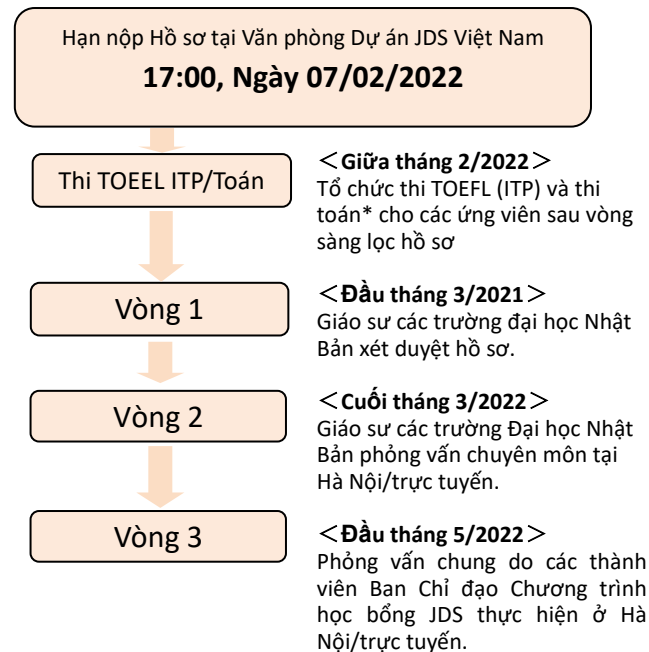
Hạn nộp Hồ sơ tại Văn phòng Dự án JDS Việt Nam
**17:00, Ngày 07/02/2022**

Thi TOEEL ITP/Toán

＜Giữa tháng 2/2022＞
Tổ chức thi TOEFL (ITP) và thi toán* cho các ứng viên sau vòng sàng lọc hồ sơ

Vòng 1

＜Đầu tháng 3/2021＞
Giáo sư các trường đại học Nhật Bản xét duyệt hồ sơ.

Vòng 2

＜Cuối tháng 3/2022＞
Giáo sư các trường Đại học Nhật Bản phỏng vấn chuyên môn tại Hà Nội/trực tuyến.

Vòng 3

＜Đầu tháng 5/2022＞
Phỏng vấn chung do các thành viên Ban Chỉ đạo Chương trình học bổng JDS thực hiện ở Hà Nội/trực tuyến.